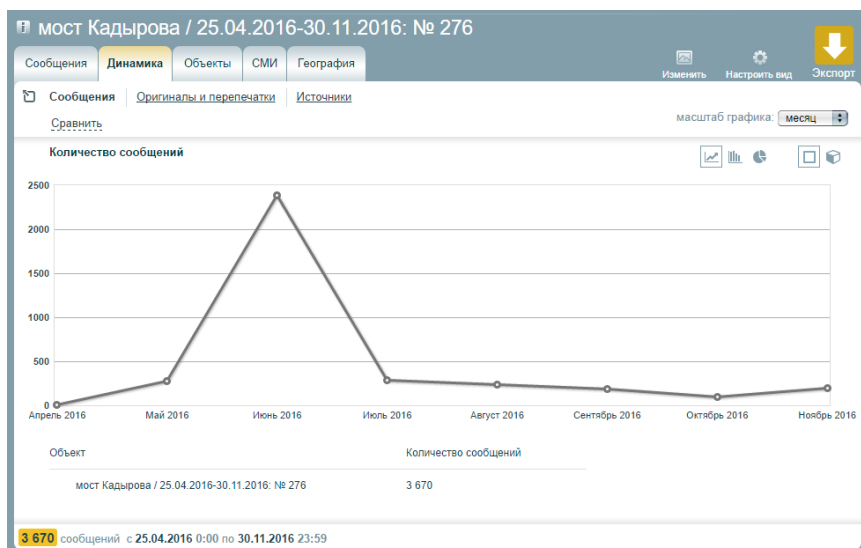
мост Кадырова / 25.04.2016-30.11.2016: № 276

Сообщения | Динамика | Объекты | СМИ | География

Изменить | Настроить вид | Экспорт

Сообщения | Оригиналы и перепечатки | Источники

Сравнить

масштаб графика: месяц

Количество сообщений

2500
2000
1500
1000
500
0

Апрель 2016 | Май 2016 | Июнь 2016 | Июль 2016 | Август 2016 | Сентябрь 2016 | Октябрь 2016 | Ноябрь 2016

| Объект | Количество сообщений |
|---|---|
| мост Кадырова / 25.04.2016-30.11.2016: № 276 | 3 670 |

3 670 сообщений с 25.04.2016 0:00 по 30.11.2016 23:59